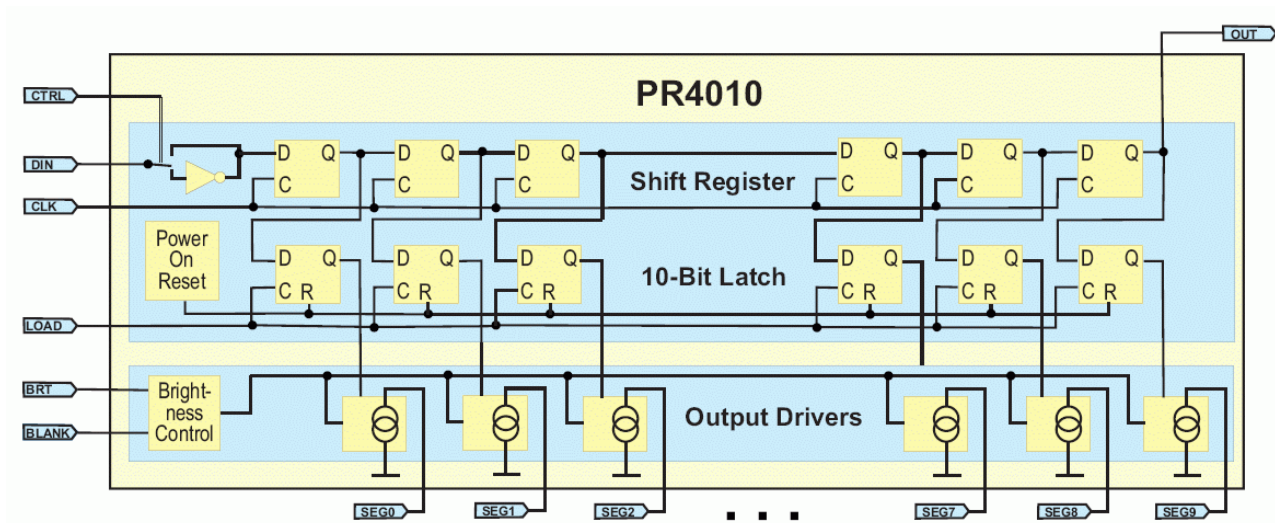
OUT

PR4010

CTRL

DIN

CLK

LOAD

BRT

BLANK

D Q
C

D Q
C

D Q
C

D Q
C

D Q
C

D Q
C

Shift Register

Power On Reset

D Q
C R

D Q
C R

D Q
C R

D Q
C R

D Q
C R

D Q
C R

10-Bit Latch

Brightness Control

Output Drivers

SEG0

SEG1

SEG2

. . .

SEG7

SEG8

SEG9